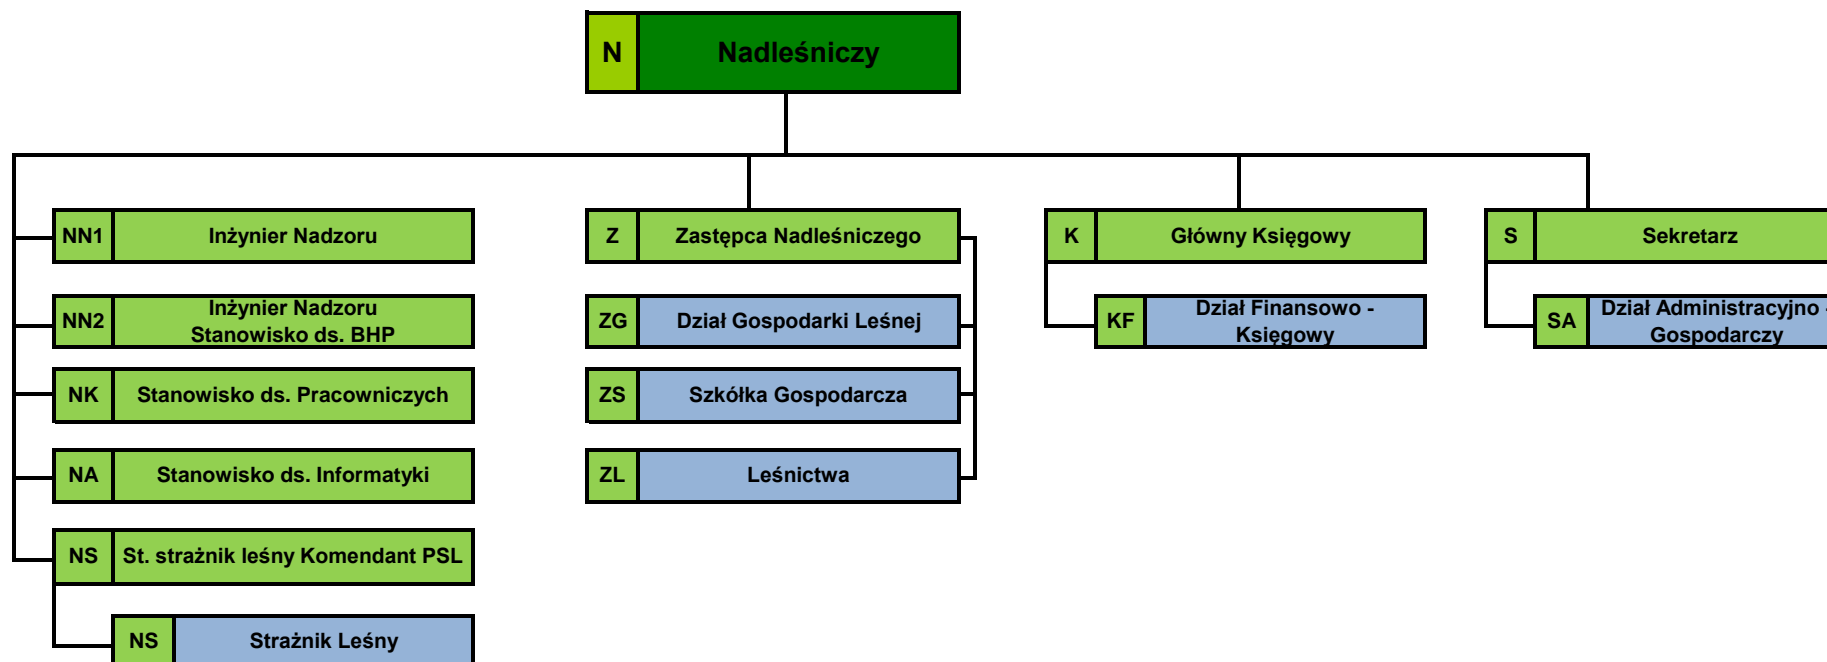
N Nadleśniczy

NN1 Inżynier Nadzoru

NN2 Inżynier Nadzoru Stanowisko ds. BHP

NK Stanowisko ds. Pracowniczych

NA Stanowisko ds. Informatyki

NS St. strażnik leśny Komendant PSL

NS Strażnik Leśny

Z Zastępca Nadleśniczego

ZG Dział Gospodarki Leśnej

ZS Szkółka Gospodarcza

ZL Leśnictwa

K Główny Księgowy

KF Dział Finansowo - Księgowy

S Sekretarz

SA Dział Administracyjno - Gospodarczy